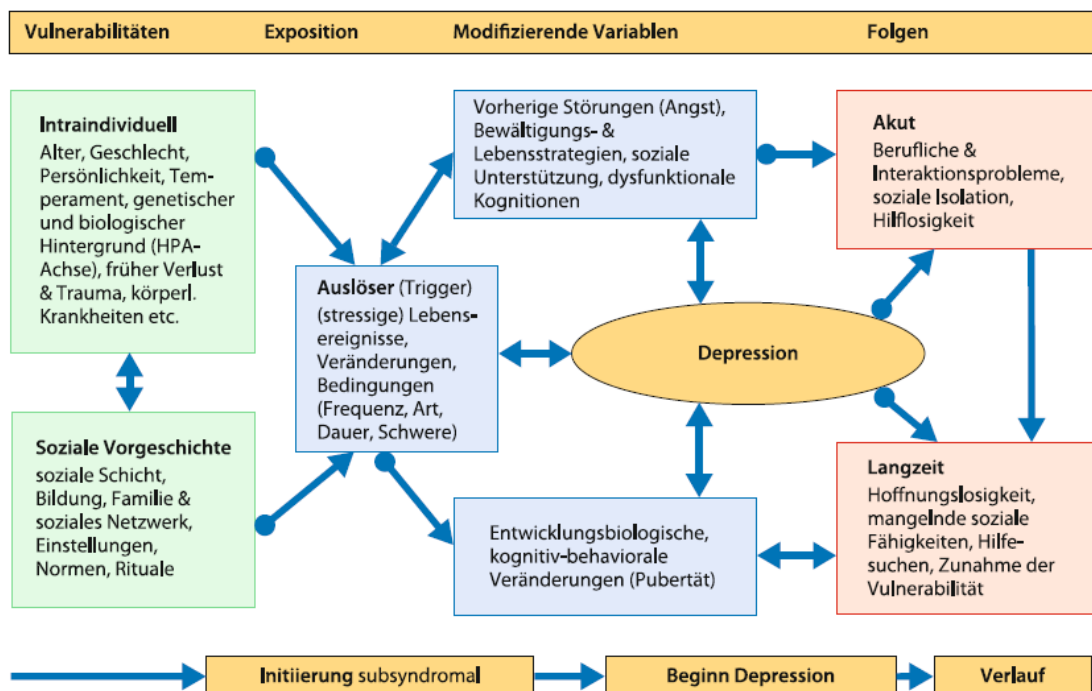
Vulnerabilitäten Exposition Modifizierende Variablen Folgen

Intraindividuell
Alter, Geschlecht, Persönlichkeit, Temperament, genetischer und biologischer Hintergrund (HPA-Achse), früher Verlust & Trauma, körperl. Krankheiten etc.

Soziale Vorgeschichte
soziale Schicht, Bildung, Familie & soziales Netzwerk, Einstellungen, Normen, Rituale

Auslöser (Trigger) (stressige) Lebensereignisse, Veränderungen, Bedingungen (Frequenz, Art, Dauer, Schwere)

Vorherige Störungen (Angst), Bewältigungs- & Lebensstrategien, soziale Unterstützung, dysfunktionale Kognitionen

Depression

Entwicklungsbiologische, kognitiv-behaviorale Veränderungen (Pubertät)

Akut
Berufliche & Interaktionsprobleme, soziale Isolation, Hilflosigkeit

Langzeit
Hoffnungslosigkeit, mangelnde soziale Fähigkeiten, Hilfesuchen, Zunahme der Vulnerabilität

Initiierung subsyndromal Beginn Depression Verlauf